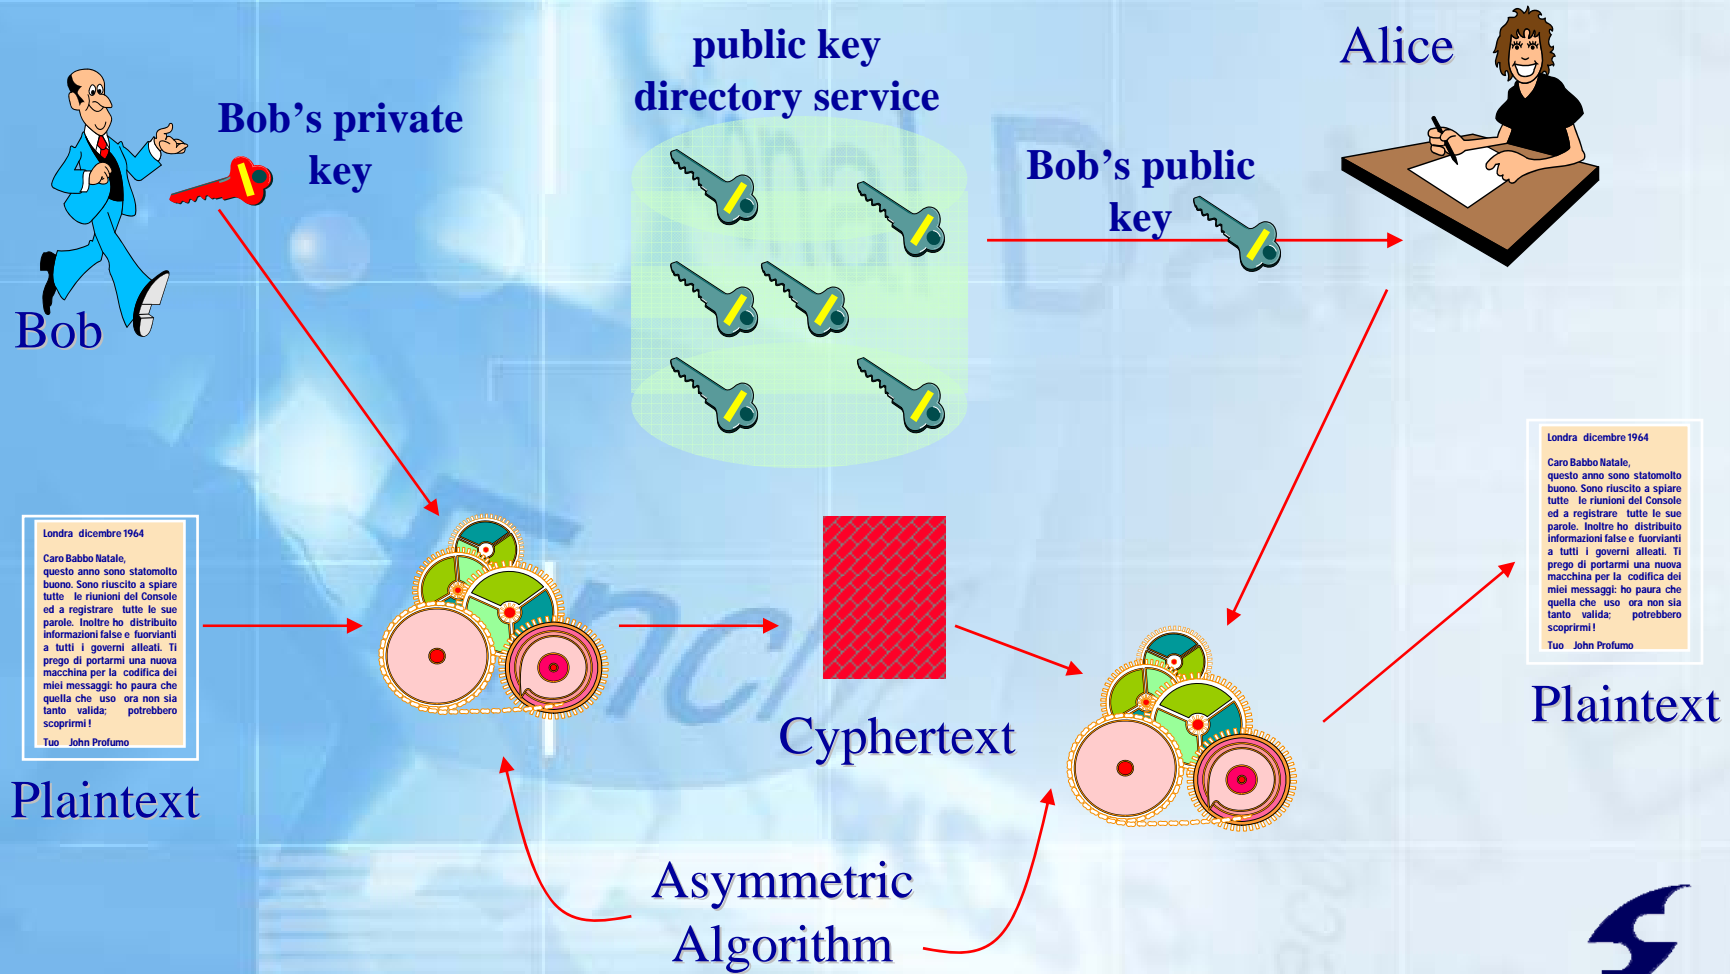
Bob

Bob's private key

public key directory service

Alice

Bob's public key

Londra dicembre 1964

Caro Babbo Natale,
questo anno sono statomolto buono. Sono riuscito a spiare tutte le riunioni del Console ed a registrare tutte le sue parole. Inoltre ho distribuito informazioni false e fuorvianti a tutti i governi alleati. Ti prego di portarmi una nuova macchina per la codifica dei miei messaggi: ho paura che quella che uso ora non sia tanto valida; potrebbero scoprirmi!
Tuo John Profumo

Plaintext

Cyphertext

Londra dicembre 1964

Caro Babbo Natale,
questo anno sono statomolto buono. Sono riuscito a spiare tutte le riunioni del Console ed a registrare tutte le sue parole. Inoltre ho distribuito informazioni false e fuorvianti a tutti i governi alleati. Ti prego di portarmi una nuova macchina per la codifica dei miei messaggi: ho paura che quella che uso ora non sia tanto valida; potrebbero scoprirmi!
Tuo John Profumo

Plaintext

Asymmetric Algorithm